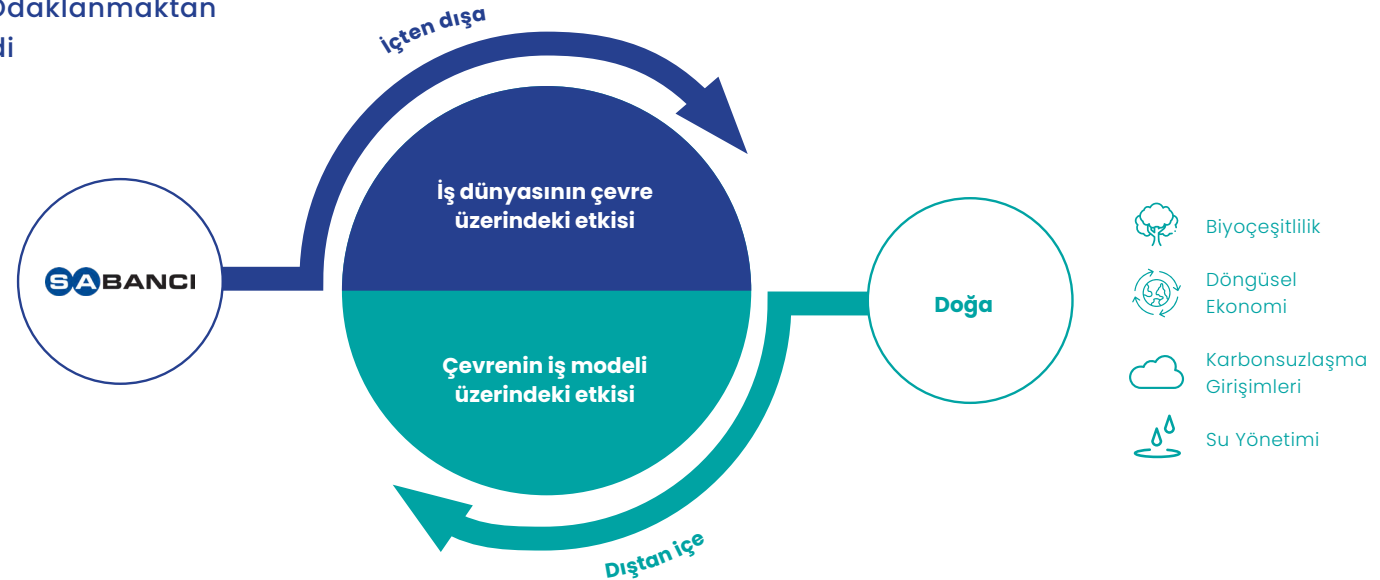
odaklanmaktan
di

İçten dışa

İş dünyasının çevre üzerindeki etkisi

SABANCI

Çevrenin iş modeli üzerindeki etkisi

Doğa

Dıştan içe

Biyoçeşitlilik

Döngüsel Ekonomi

Karbonsuzlaşma Girişimleri

Su Yönetimi